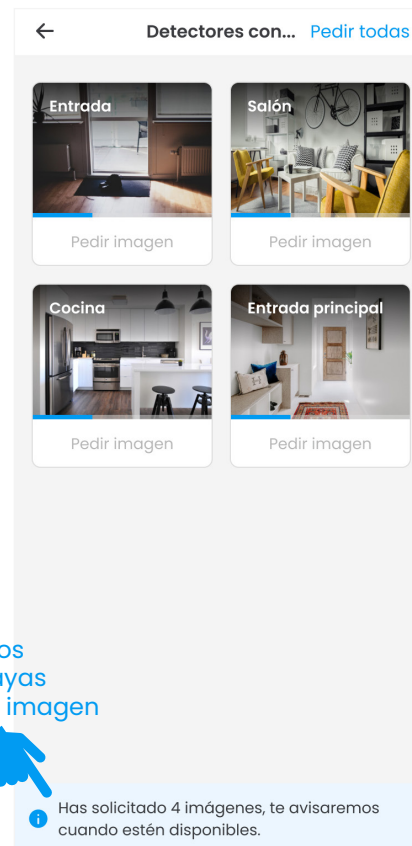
Detectores con... Pedir todas

Entrada
Pedir imagen

Salón
Pedir imagen

Cocina
Pedir imagen

Entrada principal
Pedir imagen

os
uyas
imagen

Has solicitado 4 imágenes, te avisaremos cuando estén disponibles.